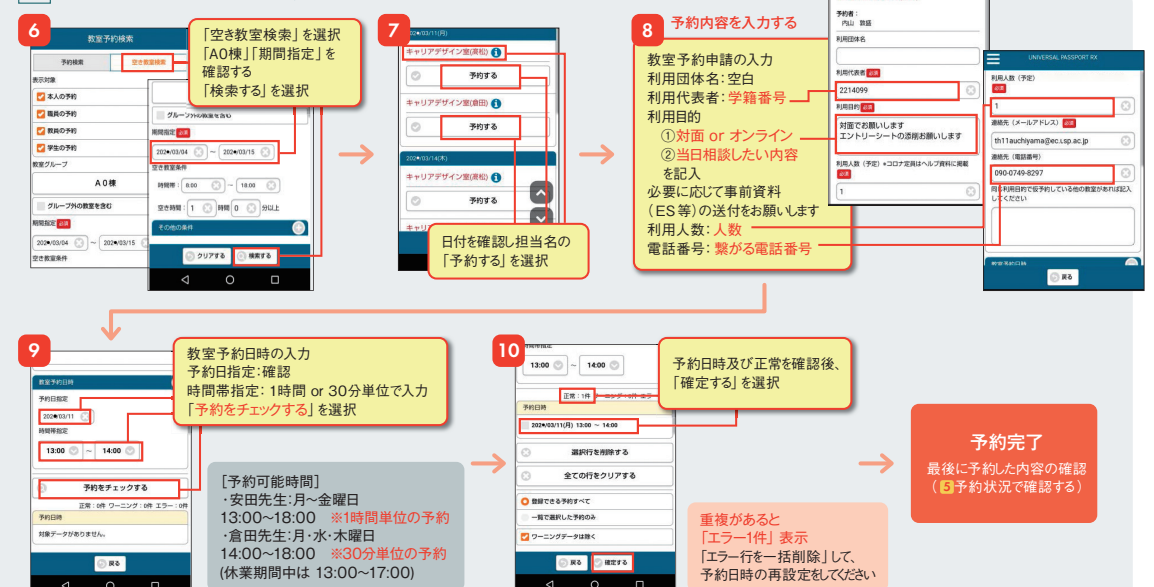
6

教室予約検索

予約検索 | 空き教室検索

表示対象

本人の予約

職員の予約

教員の予約

学生の予約

教室グループ

A0棟

グループ外の教室を含む

期間指定 必須

2024/03/04 ～ 2024/03/15

空き教室条件

グループ外の教室を含む

期間指定 必須

2024/03/04 ～ 2024/03/15

空き教室条件

時間帯：8:00 ～ 18:00

空き時間：1 時間 0 分以上

その他の条件

クリアする 検索する

「空き教室検索」を選択
「A0棟」「期間指定」を確認する
「検索する」を選択

7

2024/03/11(月)

キャリアデザイン室(安田)

予約する

キャリアデザイン室(倉田)

予約する

2024/03/14(木)

キャリアデザイン室(倉田)

予約する

日付を確認し担当名の「予約する」を選択

8 予約内容を入力する

教室予約申請の入力
利用団体名：空白
利用代表者：学籍番号
利用目的
①対面 or オンライン
②当日相談したい内容
を記入
必要に応じて事前資料（ES等）の送付をお願いします
利用人数：人数
電話番号：繋がる電話番号

予約者：
内山 敦語

利用団体名

利用代表者 必須

2214099

利用目的 必須

対面でお願いします
エントリーシートの添削お願いします

利用人数（予定）※コロナ定員はヘルプ資料に掲載 必須

1

UNIVERSAL PASSPORT RX

利用人数（予定） 必須

1

連絡先（メールアドレス） 必須

th11auchiyama@ec.tsp.ac.jp

連絡先（電話番号）

090-0749-8297

同じ利用目的で仮予約している他の教室があれば記入してください

教室予約日時

戻る

9

教室予約日時

予約日指定

2024/03/11

時間帯指定

13:00 ～ 14:00

予約をチェックする

正常：0件 ワーニング：0件 エラー：0件

予約日時

対象データがありません。

戻る

教室予約日時の入力
予約日指定：確認
時間帯指定：1時間 or 30分単位で入力
「予約をチェックする」を選択

［予約可能時間］
・安田先生：月～金曜日
13:00～18:00 ※1時間単位の予約
・倉田先生：月・水・木曜日
14:00～18:00 ※30分単位の予約
（休業期間中は 13:00～17:00）

10

13:00 ～ 14:00

正常：1件

予約日時

2024/03/11(月) 13:00 ～ 14:00

選択行を削除する

全ての行をクリアする

登録できる予約すべて

一覧で選択した予約のみ

ワーニングデータは除く

戻る 確定する

予約日時及び正常を確認後、「確定する」を選択

重複があると
「エラー1件」表示
「エラー行を一括削除」して、予約日時の再設定をしてください

予約完了
最後に予約した内容の確認
（5予約状況で確認する）